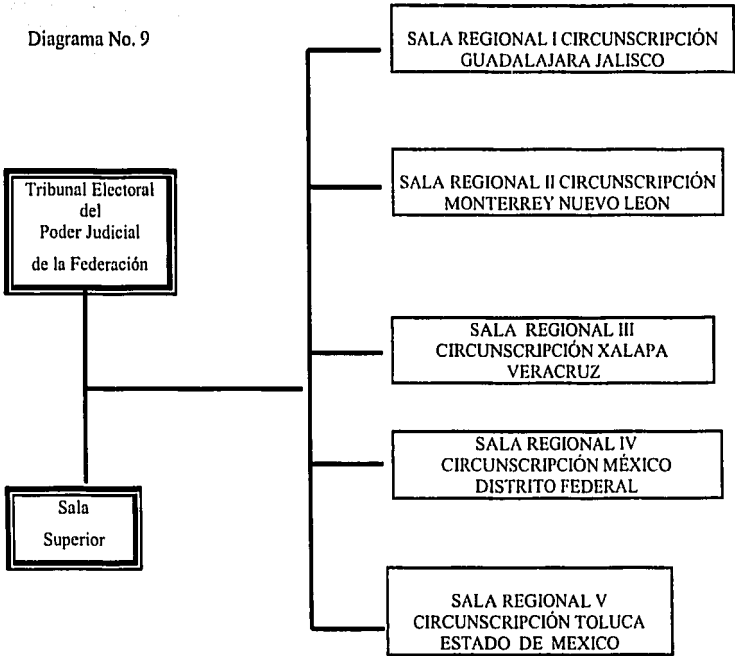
Diagrama No. 9

Tribunal Electoral del Poder Judicial de la Federación

Sala Superior

SALA REGIONAL I CIRCUNSCRIPCIÓN GUADALAJARA JALISCO

SALA REGIONAL II CIRCUNSCRIPCIÓN MONTERREY NUEVO LEON

SALA REGIONAL III CIRCUNSCRIPCIÓN XALAPA VERACRUZ

SALA REGIONAL IV CIRCUNSCRIPCIÓN MÉXICO DISTRITO FEDERAL

SALA REGIONAL V CIRCUNSCRIPCIÓN TOLUCA ESTADO DE MEXICO